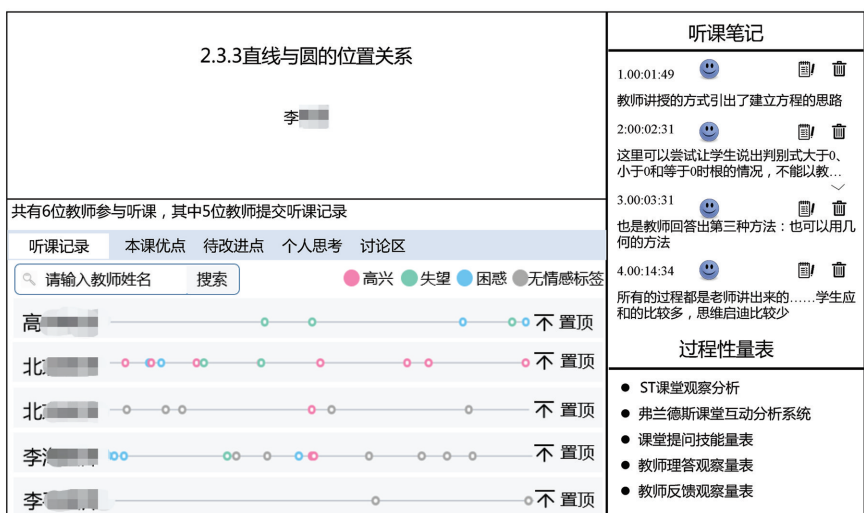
2.3.3直线与圆的位置关系

李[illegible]

共有6位教师参与听课，其中5位教师提交听课记录

听课记录　本课优点　待改进点　个人思考　讨论区

请输入教师姓名　搜索

高兴　失望　困惑　无情感标签

高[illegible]　不 置顶

北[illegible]　不 置顶

北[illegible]　不 置顶

李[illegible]　不 置顶

李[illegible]　不 置顶

听课笔记

1.00:01:49

教师讲授的方式引出了建立方程的思路

2:00:02:31

这里可以尝试让学生说出判别式大于0、小于0和等于0时根的情况，不能以教...

3.00:03:31

也是教师回答出第三种方法：也可以用几何的方法

4.00:14:34

所有的过程都是老师讲出来的……学生应和的比较多，思维启迪比较少

过程性量表

ST课堂观察分析

弗兰德斯课堂互动分析系统

课堂提问技能量表

教师理答观察量表

教师反馈观察量表